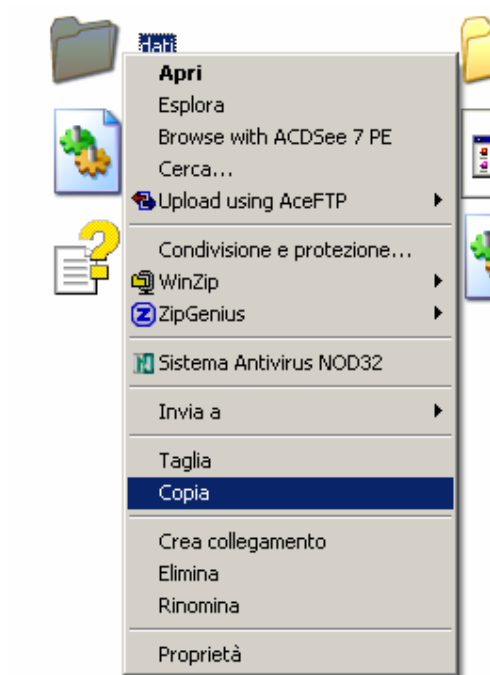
dati

Apri
Esplora
Browse with ACDSee 7 PE
Cerca...
Upload using AceFTP

Condivisione e protezione...
WinZip
ZipGenius

Sistema Antivirus NOD32

Invia a

Taglia
Copia

Crea collegamento
Elimina
Rinomina

Proprietà